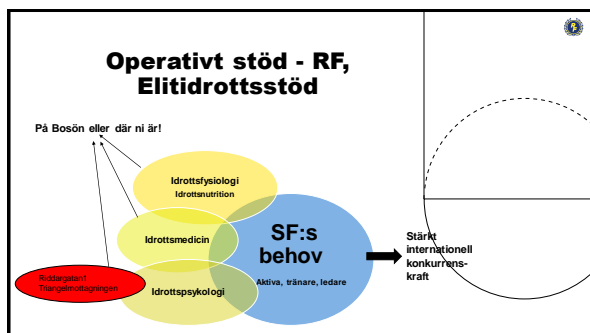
Operativt stöd - RF, Elitidrottsstöd

På Bosön eller där ni är!

Idrottsfysiologi
Idrottsnutrition

Idrottsmedicin

Idrottspsykologi

SF:s behov
Aktiva, tränare, ledare

Stärkt internationell konkurrenskraft

Riddargatan/
Triangelmottagningen